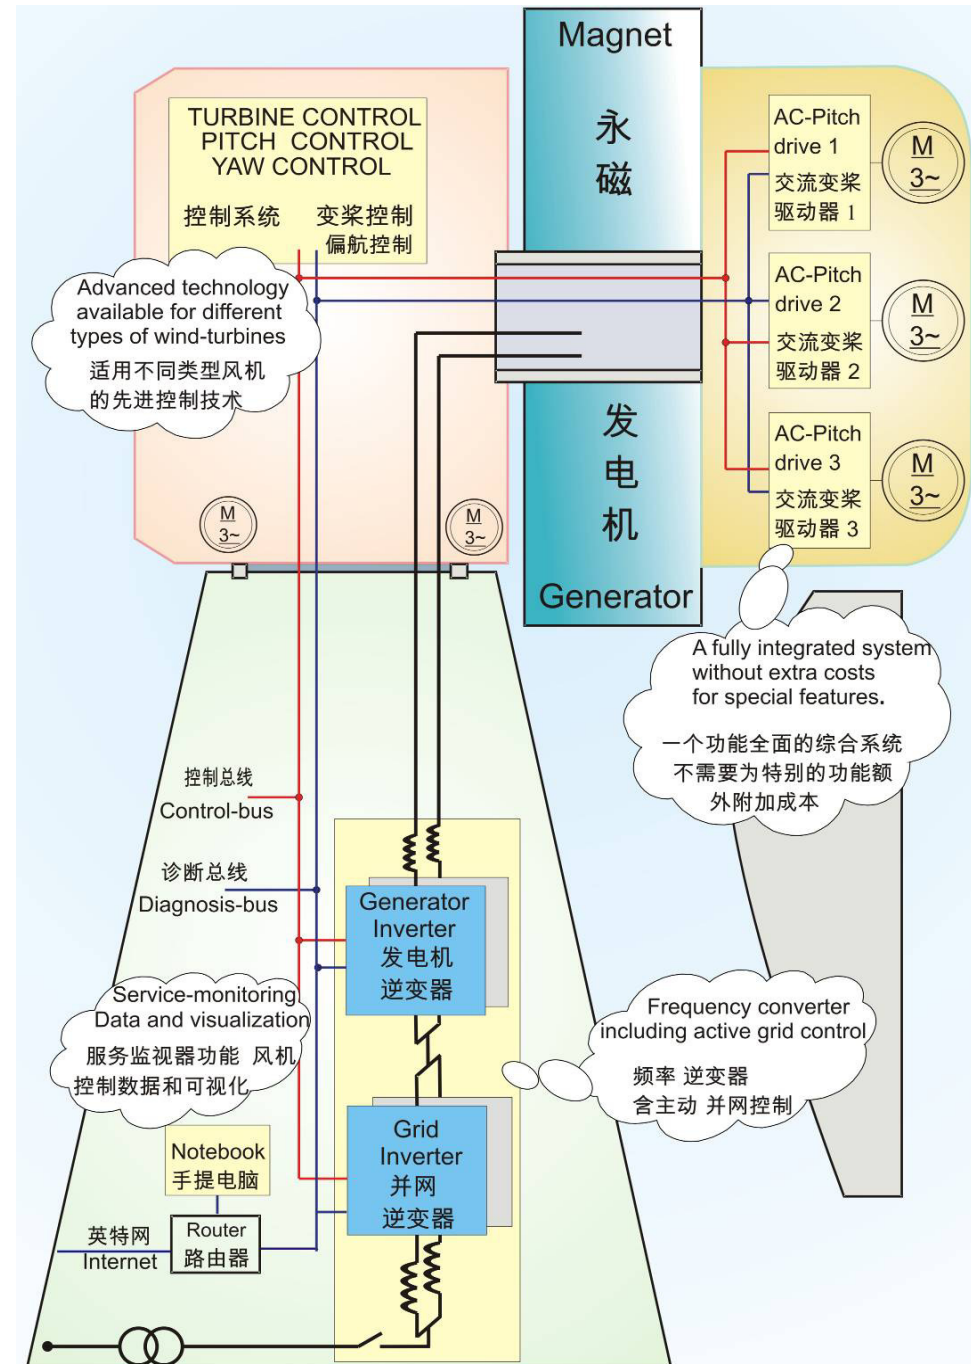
Magnet
永
磁

TURBINE CONTROL
PITCH CONTROL
YAW CONTROL

控制系统 变桨控制
偏航控制

Advanced technology available for different types of wind-turbines
适用不同类型风机的先进控制技术

AC-Pitch drive 1
交流变桨驱动器 1

M
3~

AC-Pitch drive 2
交流变桨驱动器 2

M
3~

AC-Pitch drive 3
交流变桨驱动器 3

M
3~

发
电
机

Generator

M
3~

M
3~

A fully integrated system without extra costs for special features.
一个功能全面的综合系统
不需要为特别的功能额
外附加成本

控制总线
Control-bus

诊断总线
Diagnosis-bus

Generator Inverter
发电机
逆变器

Service-monitoring
Data and visualization
服务监视器功能 风机
控制数据和可视化

Frequency converter including active grid control
频率 逆变器
含主动 并网控制

Grid Inverter
并网
逆变器

Notebook
手提电脑

英特网
Internet

Router
路由器